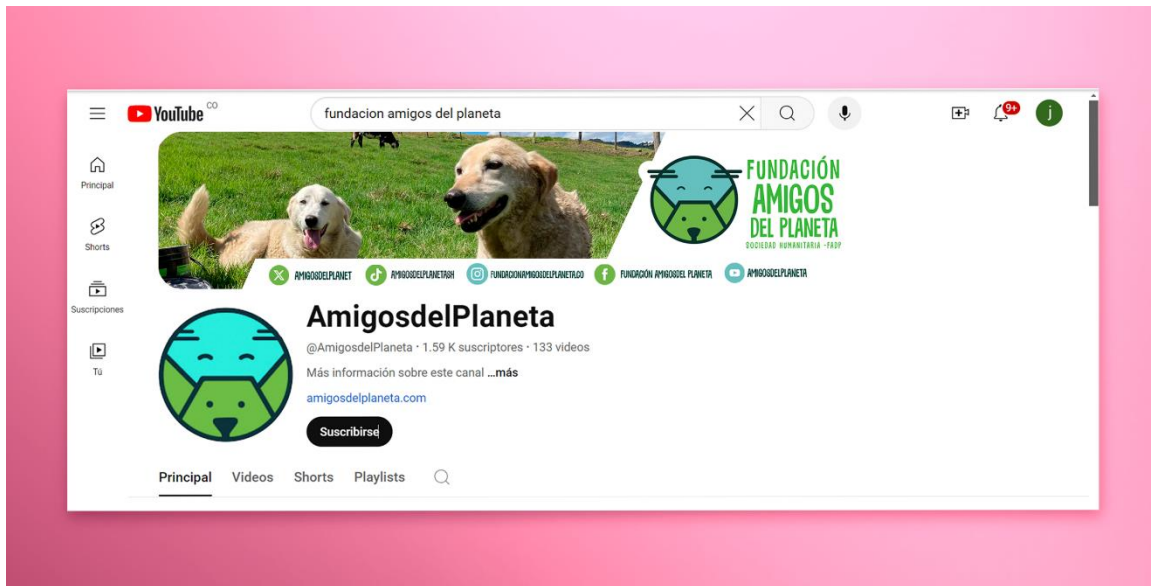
YouTube CO

fundacion amigos del planeta

9+

j

Principal

Shorts

Suscripciones

Tú

FUNDACIÓN AMIGOS DEL PLANETA
SOCIEDAD HUMANITARIA - FADP

AMIGOSDELPLANET

AMIGOSDELPLANETASH

FUNDACIONAMIGOSDELPLANETA.CO

FUNDACIÓN AMIGOS DEL PLANETA

AMIGOSDELPLANETA

AmigosdelPlaneta

@AmigosdelPlaneta · 1.59 K suscriptores · 133 videos

Más información sobre este canal ...más

amigosdelplaneta.com

Suscribirse

Principal Videos Shorts Playlists